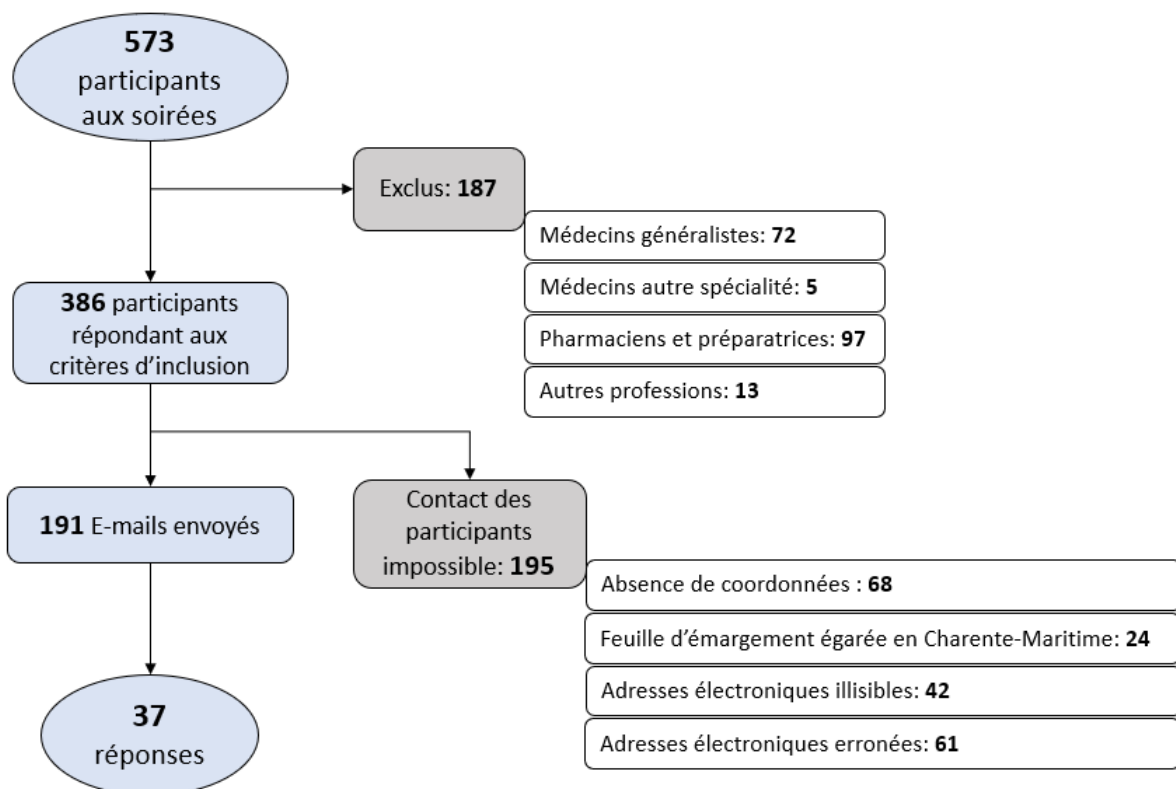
573
participants aux soirées

Exclus: 187

Médecins généralistes: 72

Médecins autre spécialité: 5

Pharmaciens et préparatrices: 97

Autres professions: 13

386 participants répondant aux critères d'inclusion

191 E-mails envoyés

Contact des participants impossible: 195

Absence de coordonnées : 68

Feuille d'émargement égarée en Charente-Maritime: 24

Adresses électroniques illisibles: 42

Adresses électroniques erronées: 61

37
réponses